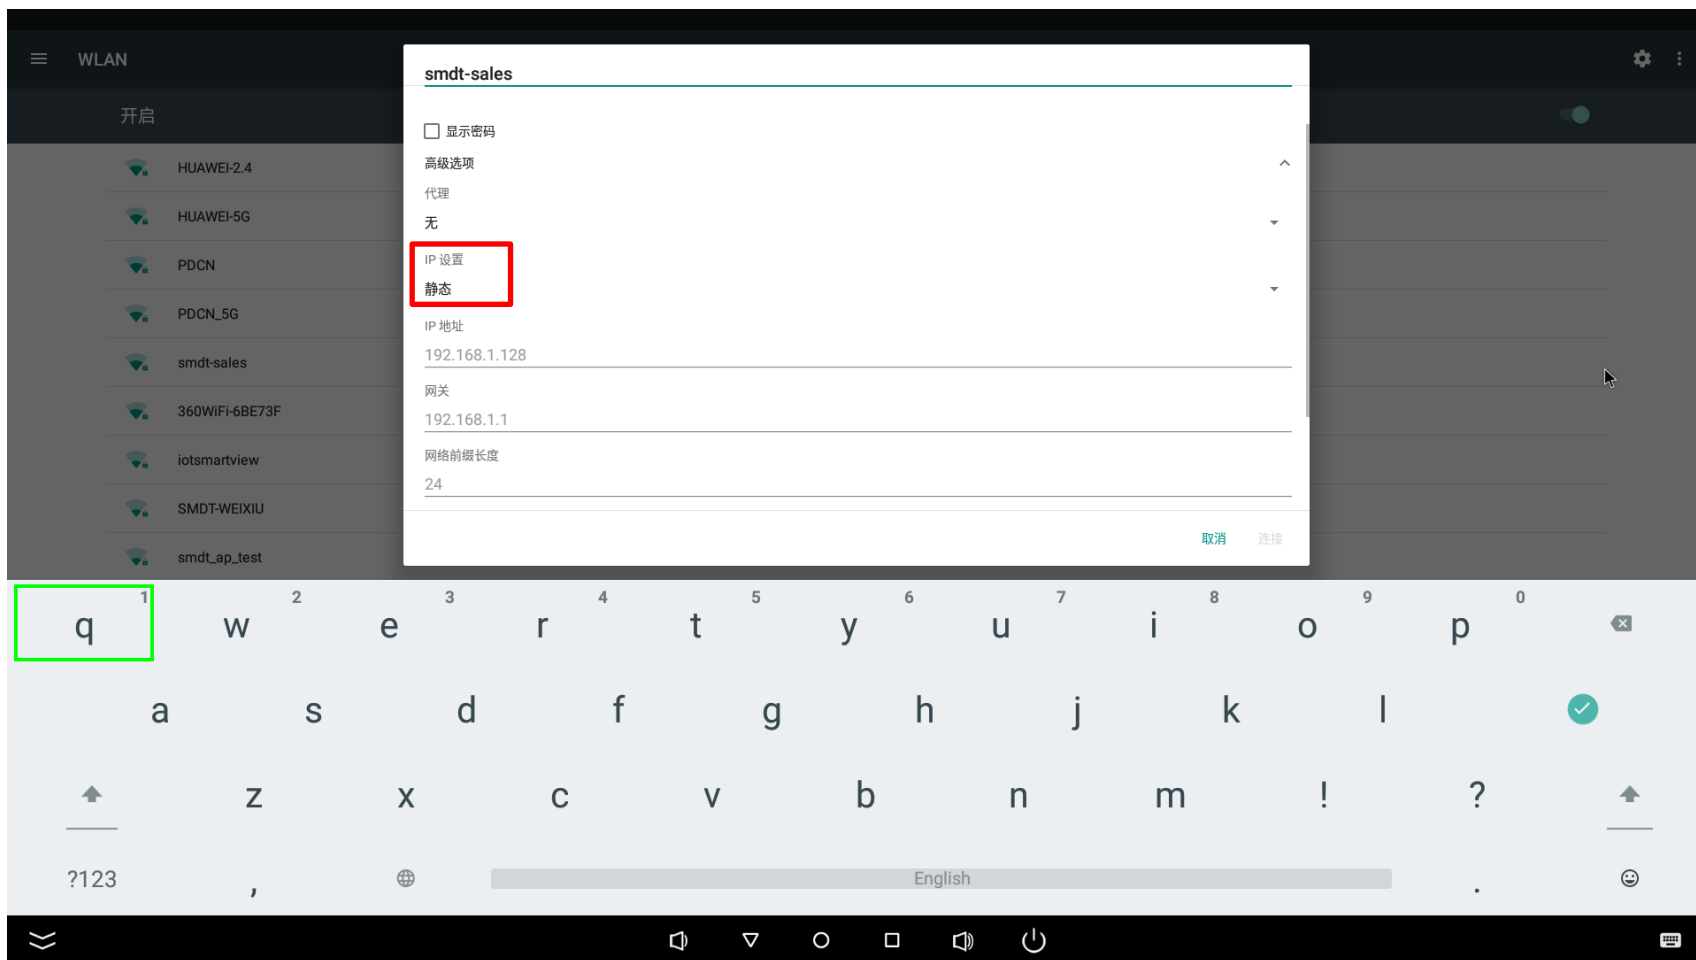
WLAN

开启

HUAWEI-2.4

HUAWEI-5G

PDCN

PDCN_5G

smdt-sales

360WiFi-6BE73F

iotsmartview

SMDT-WEIXIU

smdt_ap_test

smdt-sales

显示密码

高级选项

代理

无

IP 设置

静态

IP 地址

192.168.1.128

网关

192.168.1.1

网络前缀长度

24

取消 连接

q 1 w 2 e 3 r 4 t 5 y 6 u 7 i 8 o 9 p 0

a s d f g h j k l

z x c v b n m ! ?

?123 , English .